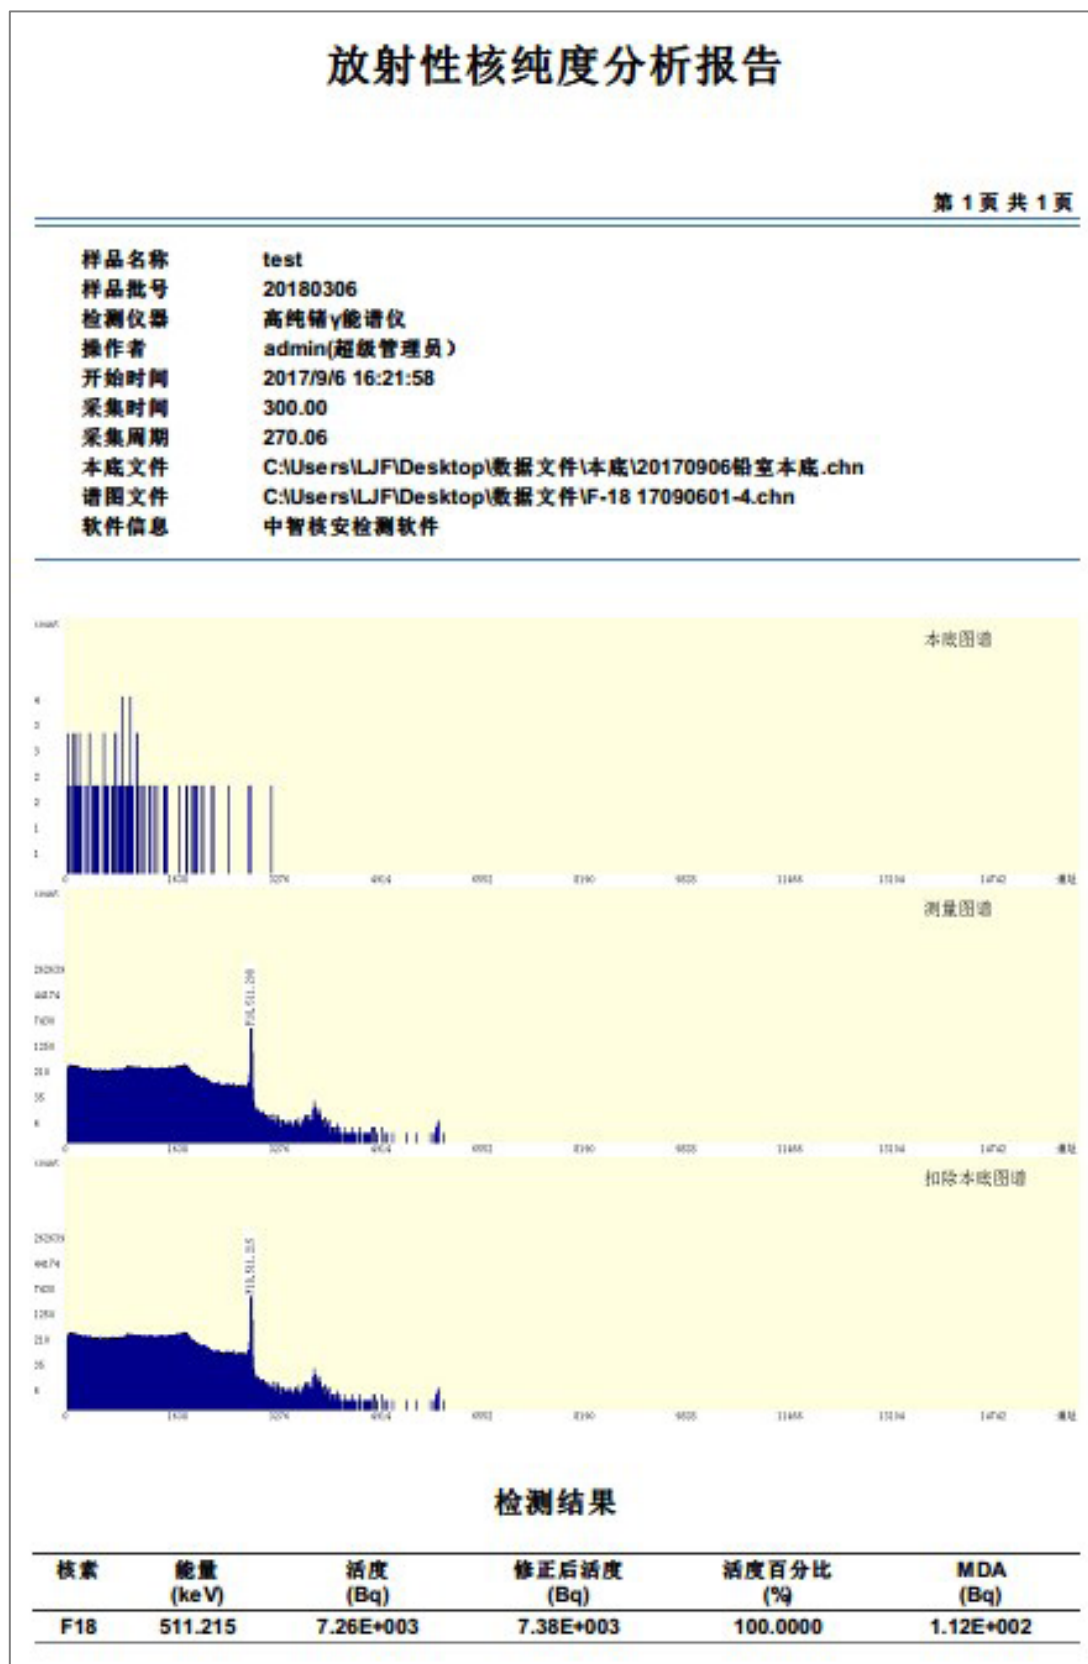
放射性核纯度分析报告

第 1 页 共 1 页

样品名称 test
样品批号 20180306
检测仪器 高纯锗γ能谱仪
操作者 admin(超级管理员)
开始时间 2017/9/6 16:21:58
采集时间 300.00
采集周期 270.06
本底文件 C:\Users\LJF\Desktop\数据文件\本底\20170906铅室本底.chn
谱图文件 C:\Users\LJF\Desktop\数据文件\F-18 17090601-4.chn
软件信息 中智核安检测软件

本底图谱

测量图谱

F18, 511.208

扣除本底图谱

F18, 511.215

检测结果

| 核素 | 能量 (keV) | 活度 (Bq) | 修正后活度 (Bq) | 活度百分比 (%) | MDA (Bq) |
|---|---|---|---|---|---|
| F18 | 511.215 | 7.26E+003 | 7.38E+003 | 100.0000 | 1.12E+002 |